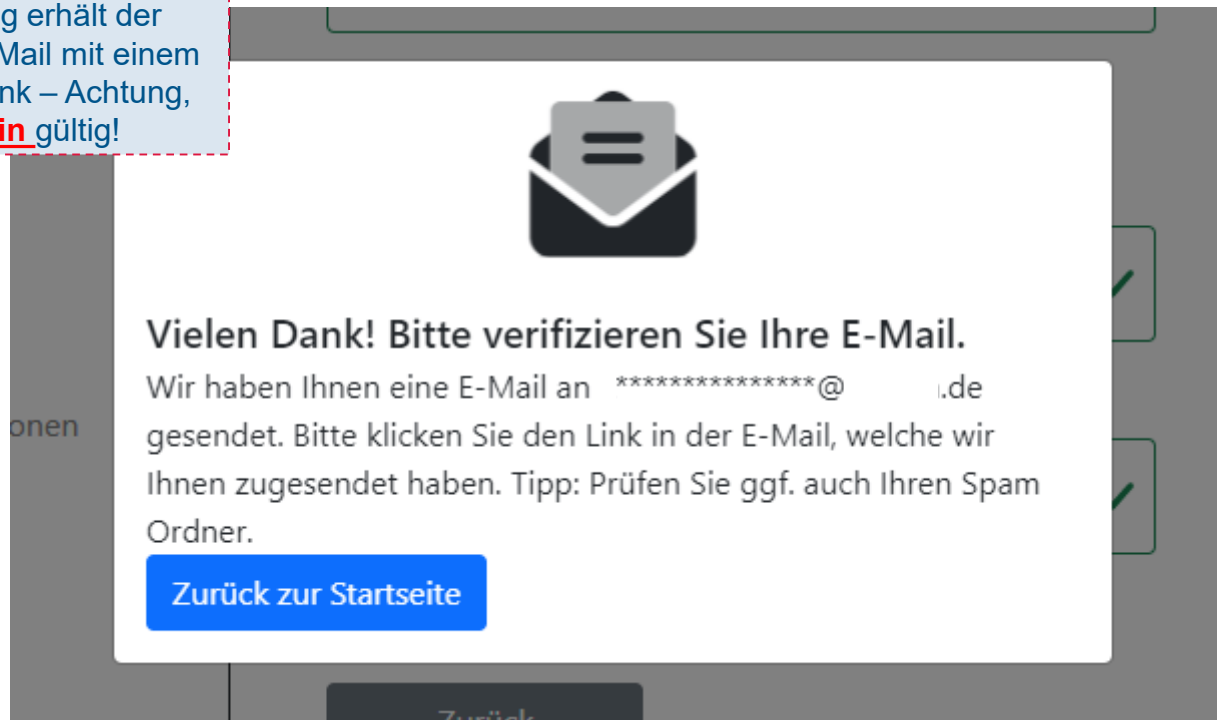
g erhält der
Mail mit einem
nk – Achtung,
in gültig!

Vielen Dank! Bitte verifizieren Sie Ihre E-Mail.

Wir haben Ihnen eine E-Mail an ***************@ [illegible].de gesendet. Bitte klicken Sie den Link in der E-Mail, welche wir Ihnen zugesendet haben. Tipp: Prüfen Sie ggf. auch Ihren Spam Ordner.

Zurück zur Startseite

onen

Zurück